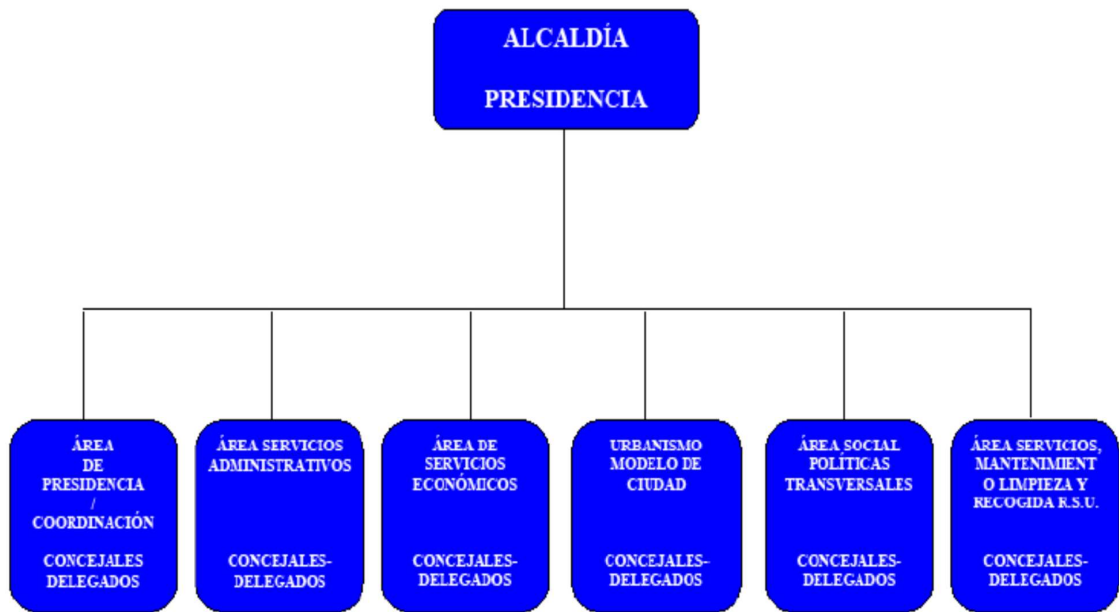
ALCALDÍA

PRESIDENCIA

ÁREA DE PRESIDENCIA / COORDINACIÓN

CONCEJALES DELEGADOS

ÁREA SERVICIOS ADMINISTRATIVOS

CONCEJALES-DELEGADOS

ÁREA DE SERVICIOS ECONÓMICOS

CONCEJALES-DELEGADOS

URBANISMO MODELO DE CIUDAD

CONCEJALES-DELEGADOS

ÁREA SOCIAL POLÍTICAS TRANSVERSALES

CONCEJALES-DELEGADOS

ÁREA SERVICIOS, MANTENIMIENT O LIMPIEZA Y RECOGIDA R.S.U.

CONCEJALES-DELEGADOS